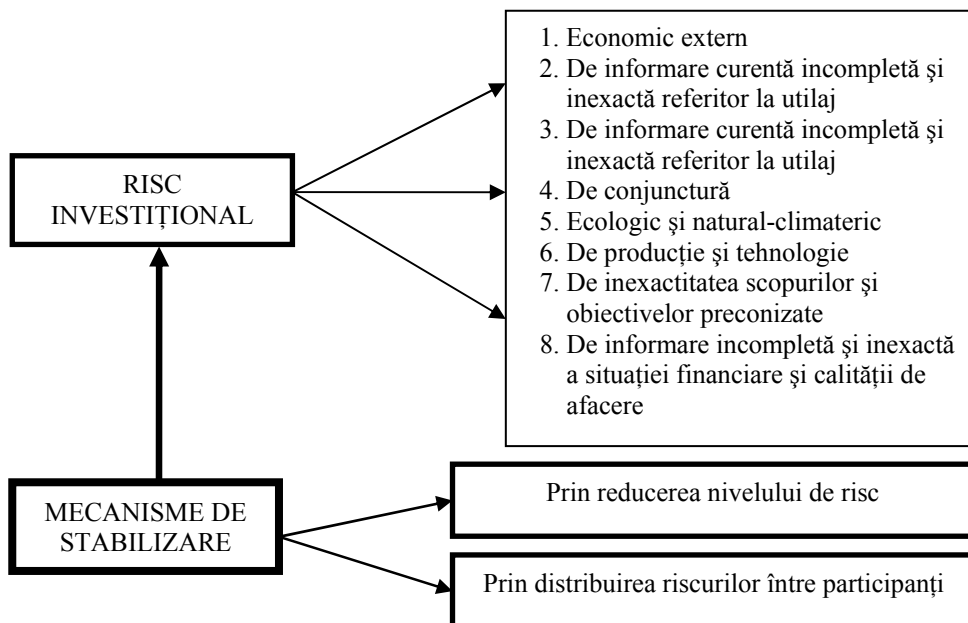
RISC INVESTIȚIONAL

1. Economic extern
2. De informare curentă incompletă şi inexactă referitor la utilaj
3. De informare curentă incompletă şi inexactă referitor la utilaj
4. De conjunctură
5. Ecologic şi natural-climateric
6. De producție și tehnologie
7. De inexactitatea scopurilor şi obiectivelor preconizate
8. De informare incompletă şi inexactă a situației financiare şi calității de afacere

MECANISME DE STABILIZARE

Prin reducerea nivelului de risc

Prin distribuirea riscurilor între participanți